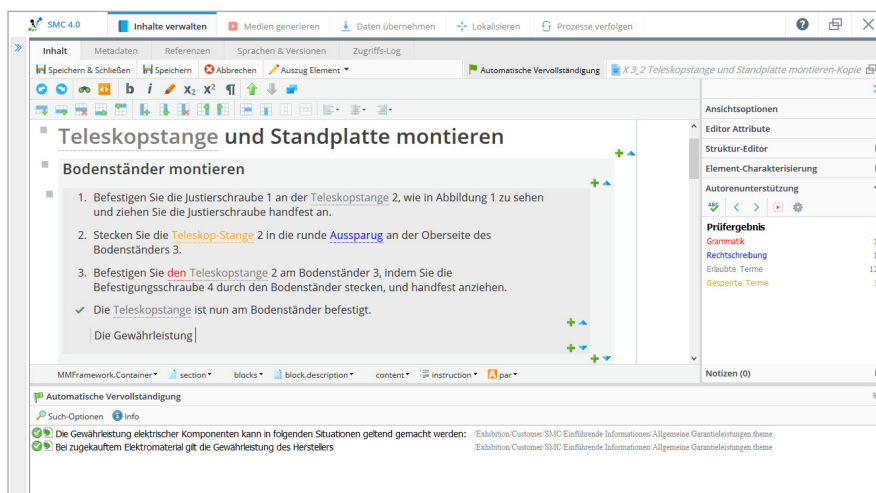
SMC 4.0   Inhalte verwalten   Medien generieren   Daten übernehmen   Lokalisieren   Prozesse verfolgen

Inhalt   Metadaten   Referenzen   Sprachen & Versionen   Zugriffs-Log

Speichern & Schließen   Speichern   Abbrechen   Auszug Element   Automatische Vervollständigung   X 3_2 Teleskopstange und Standplatte montieren-Kopie

b   i   $x_2$   $x^2$   ¶

Teleskopstange und Standplatte montieren

Bodenständer montieren

1. Befestigen Sie die Justierschraube 1 an der Teleskopstange 2, wie in Abbildung 1 zu sehen und ziehen Sie die Justierschraube handfest an.

2. Stecken Sie die Teleskop-Stange 2 in die runde Aussparug an der Oberseite des Bodenständers 3.

3. Befestigen Sie den Teleskopstange 2 am Bodenständer 3, indem Sie die Befestigungsschraube 4 durch den Bodenständer stecken, und handfest anziehen.

✔ Die Teleskopstange ist nun am Bodenständer befestigt.

Die Gewährleistung

MMFramework.Container   section   blocks   block.description   content   instruction   par

Ansichtsoptionen
Editor Attribute
Struktur-Editor
Element-Charakterisierung
Autorenunterstützung
Prüfergebnis
Grammatik
Rechtschreibung
Erlaubte Terme
Gesperrte Terme
Notizen (0)

Automatische Vervollständigung
Such-Optionen   Info
Die Gewährleistung elektrischer Komponenten kann in folgenden Situationen geltend gemacht werden:   /Exhibition/Customer/SMC/Einführende Informationen/Allgemeine Garantieleistungen.theme
Bei zugekauftem Elektromaterial gilt die Gewährleistung des Herstellers   /Exhibition/Customer/SMC/Einführende Informationen/Allgemeine Garantieleistungen.theme